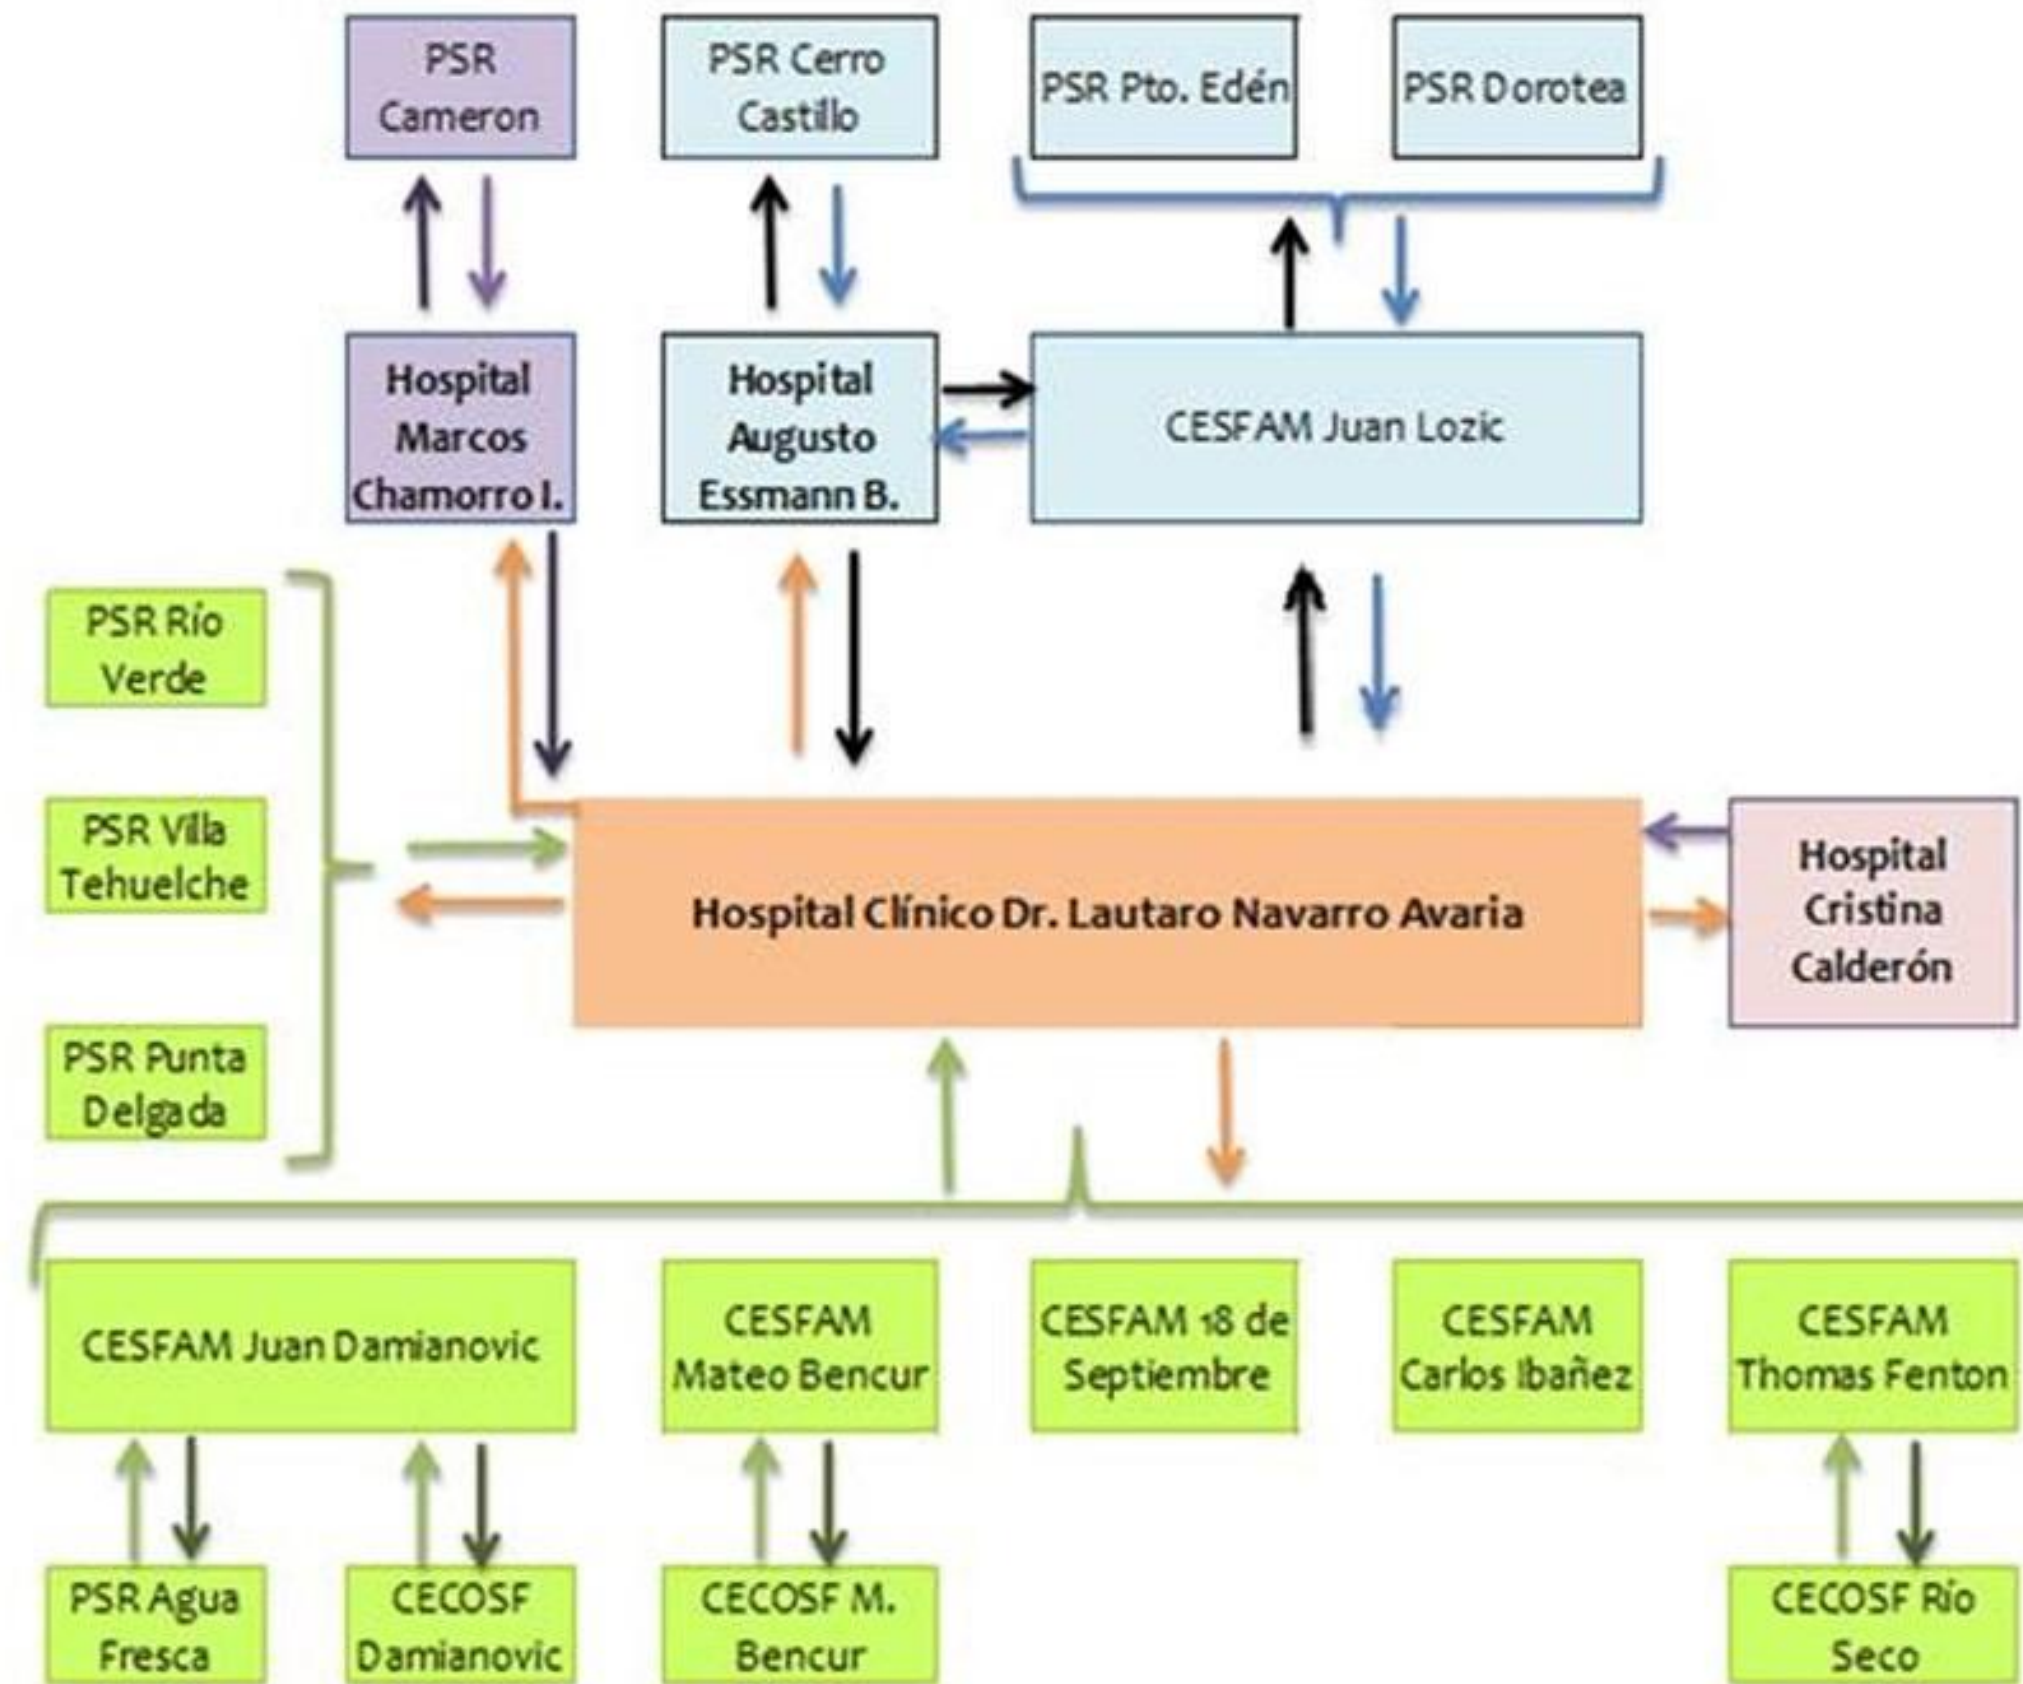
PSR Cameron

PSR Cerro Castillo

PSR Pto. Edén

PSR Dorotea

Hospital Marcos Chamorro I.

Hospital Augusto Essmann B.

CESFAM Juan Lozic

PSR Río Verde

PSR Villa Tehuelche

PSR Punta Delgada

Hospital Clínico Dr. Lautaro Navarro Avaria

Hospital Cristina Calderón

CESFAM Juan Damianovic

CESFAM Mateo Bencur

CESFAM 18 de Septiembre

CESFAM Carlos Ibañez

CESFAM Thomas Fenton

PSR Agua Fresca

CECOSF Damianovic

CECOSF M. Bencur

CECOSF Río Seco